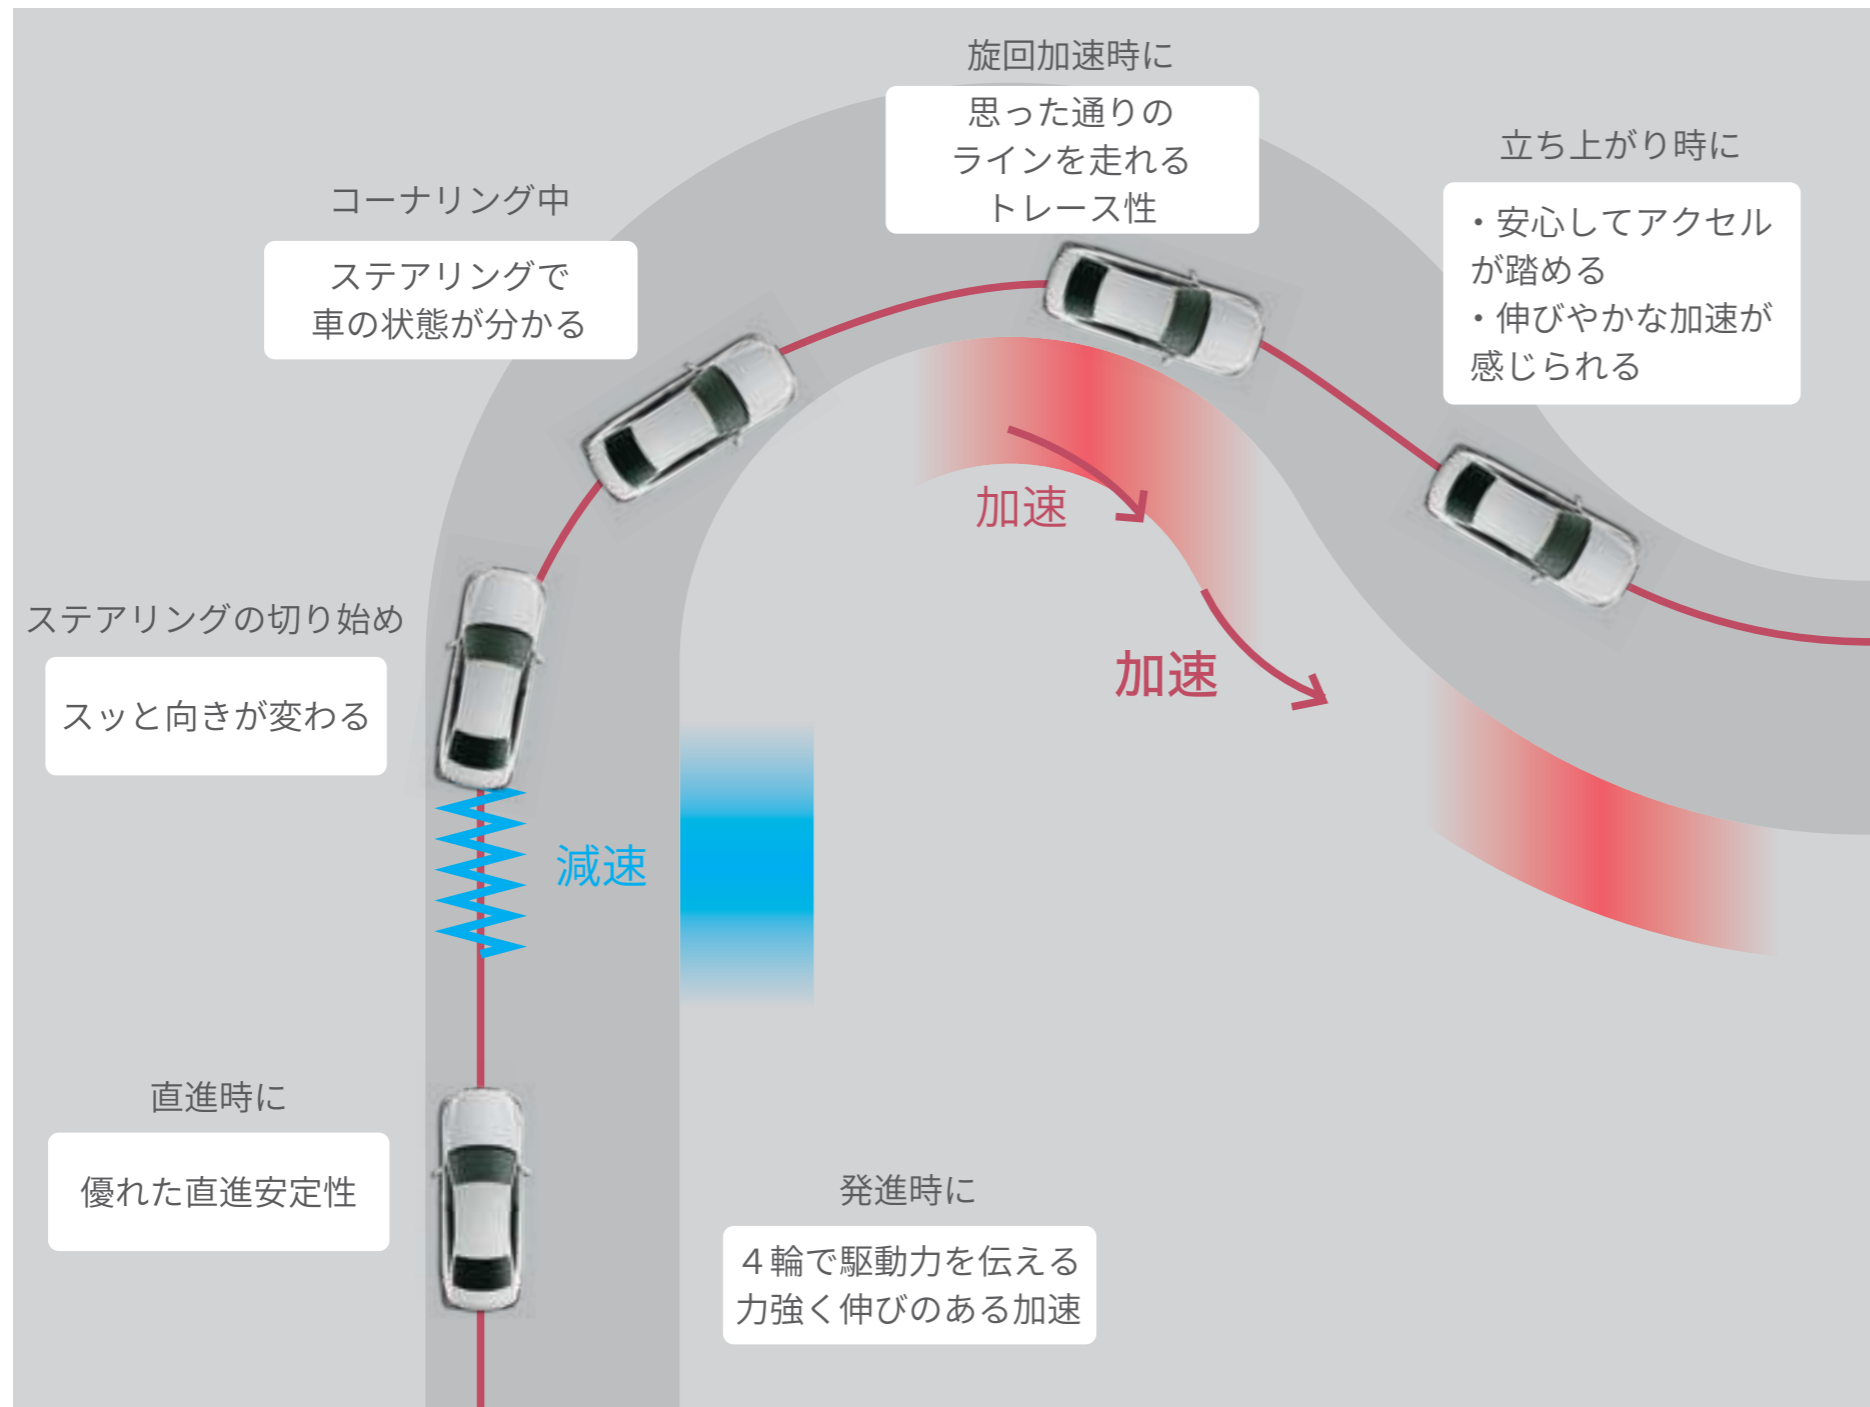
旋回加速時に

思った通りの
ラインを走れる
トレース性

立ち上がり時に

・安心してアクセルが踏める
・伸びやかな加速が感じられる

コーナリング中

ステアリングで
車の状態が分かる

加速

加速

ステアリングの切り始め

スッと向きが変わる

減速

直進時に

優れた直進安定性

発進時に

４輪で駆動力を伝える
力強く伸びのある加速